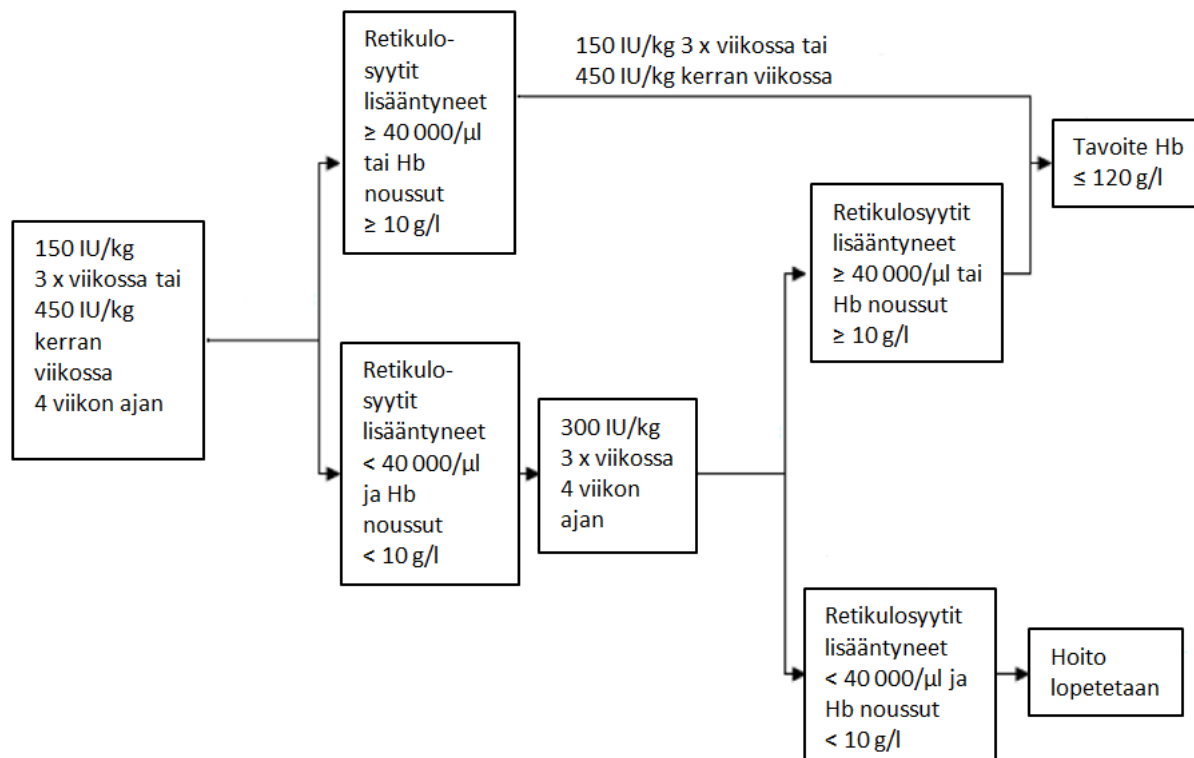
150 IU/kg 3 x viikossa tai 450 IU/kg kerran viikossa 4 viikon ajan

Retikulosyytit lisääntyneet ≥ 40 000/µl tai Hb noussut ≥ 10 g/l

150 IU/kg 3 x viikossa tai
450 IU/kg kerran viikossa

Tavoite Hb ≤ 120 g/l

Retikulosyytit lisääntyneet < 40 000/µl ja Hb noussut < 10 g/l

300 IU/kg 3 x viikossa 4 viikon ajan

Retikulosyytit lisääntyneet ≥ 40 000/µl tai Hb noussut ≥ 10 g/l

Retikulosyytit lisääntyneet < 40 000/µl ja Hb noussut < 10 g/l

Hoito lopetetaan